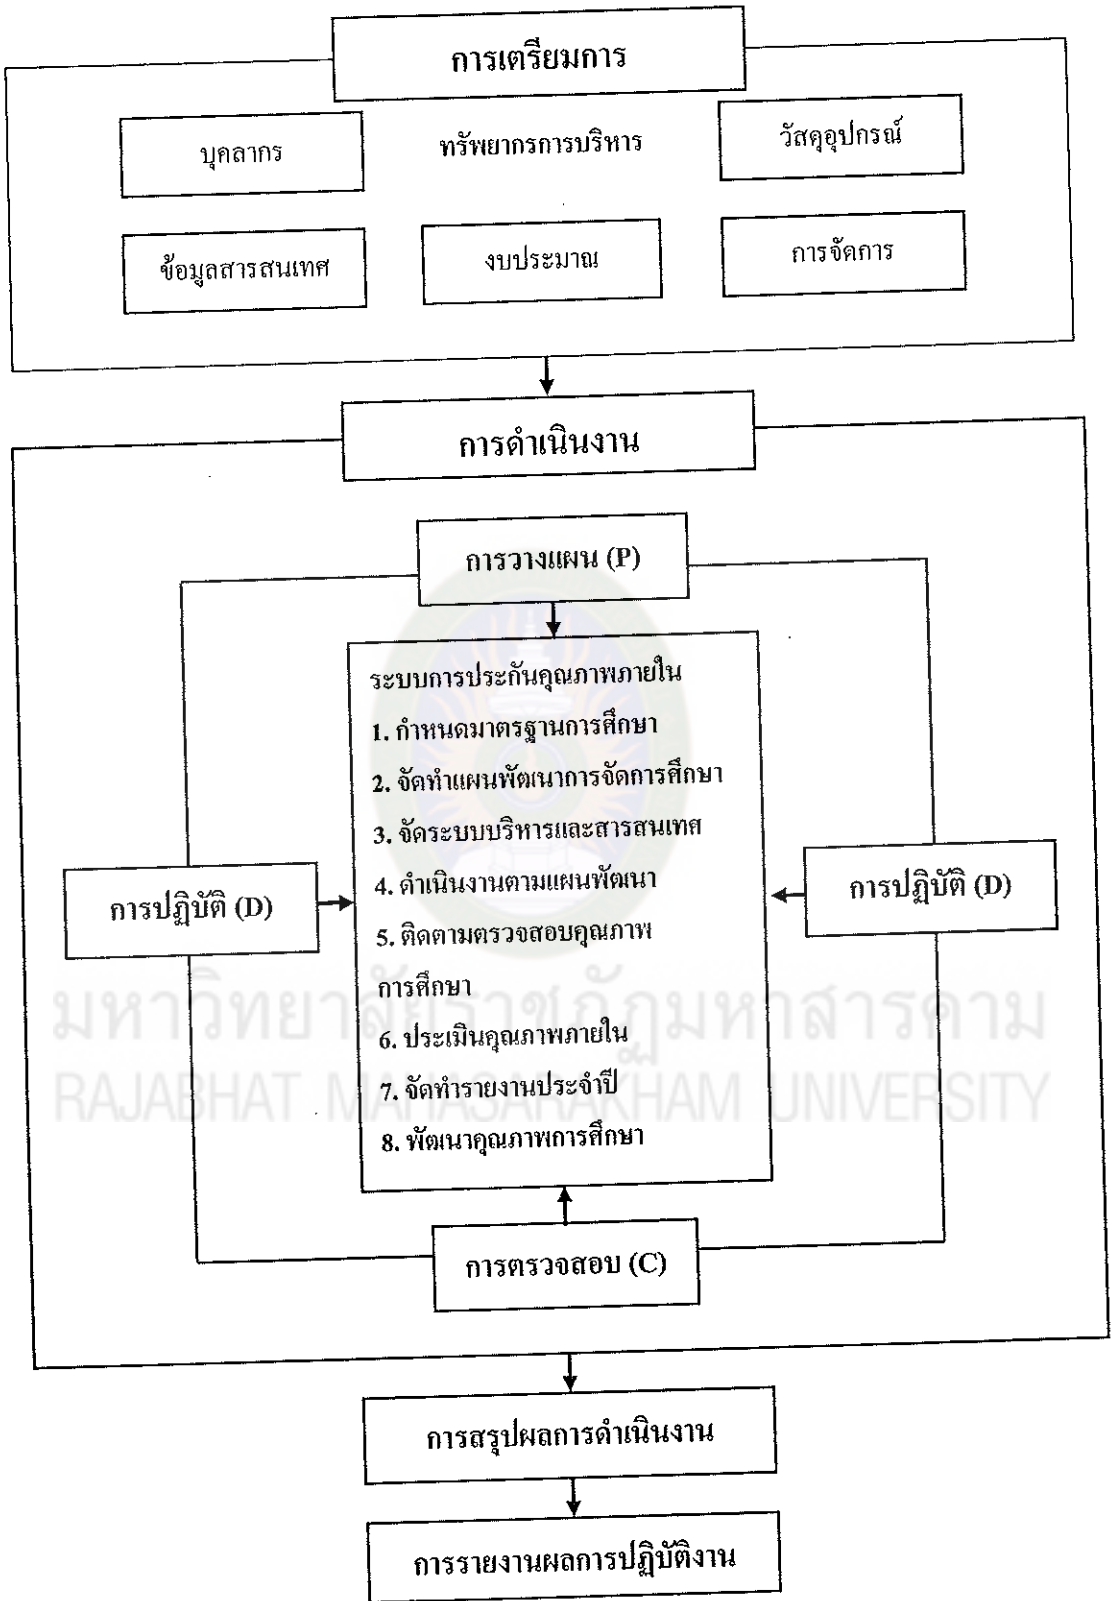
การเตรียมการ

บุคลากร

ทรัพยากรการบริหาร

วัสดุอุปกรณ์

ข้อมูลสารสนเทศ

งบประมาณ

การจัดการ

การดำเนินงาน

การวางแผน (P)

ระบบการประกันคุณภาพภายใน
1. กำหนดมาตรฐานการศึกษา
2. จัดทำแผนพัฒนาการจัดการศึกษา
3. จัดระบบบริหารและสารสนเทศ
4. ดำเนินงานตามแผนพัฒนา
5. ติดตามตรวจสอบคุณภาพการศึกษา
6. ประเมินคุณภาพภายใน
7. จัดทำรายงานประจำปี
8. พัฒนาคุณภาพการศึกษา

การปฏิบัติ (D)

การปฏิบัติ (D)

การตรวจสอบ (C)

การสรุปผลการดำเนินงาน

การรายงานผลการปฏิบัติงาน

มหาวิทยาลัยราชภัฏมหาสารคาม
RAJABHAT MAHASARAKHAM UNIVERSITY